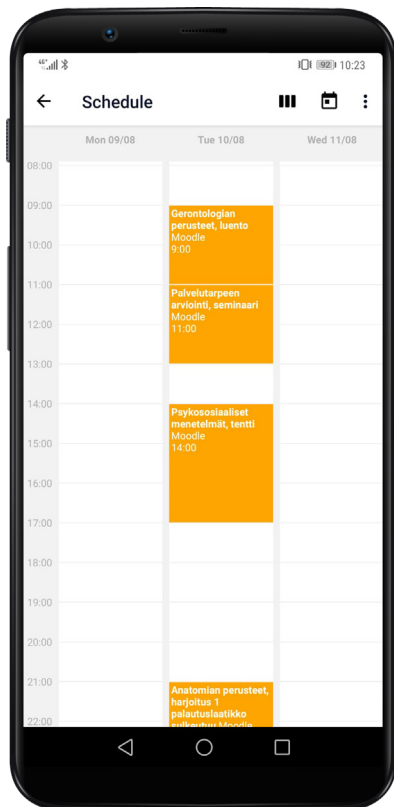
92 10:23

Schedule

Mon 09/08
Tue 10/08
Wed 11/08

08:00
09:00
10:00
11:00
12:00
13:00
14:00
15:00
16:00
17:00
18:00
19:00
20:00
21:00
22:00

Gerontologian perusteet, luento
Moodle
9:00

Palvelutarpeen arviointi, seminaari
Moodle
11:00

Psykososiaaliset menetelmät, tentti
Moodle
14:00

Anatomian perusteet, harjoitus 1 palautuslaatikko sulkeutuu Moodle